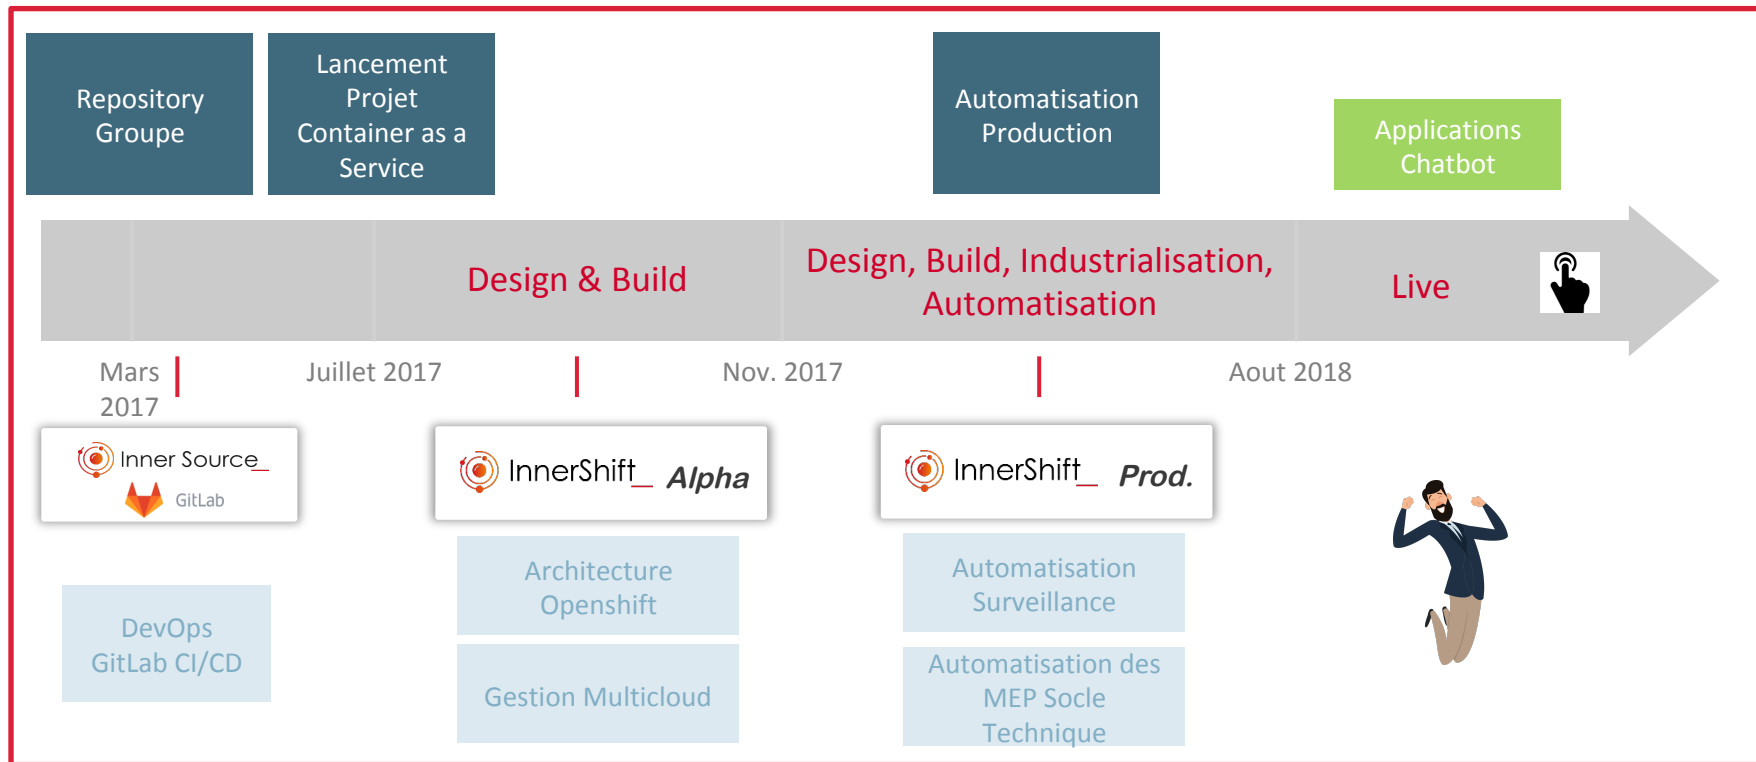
Repository Groupe

Lancement Projet Container as a Service

Automatisation Production

Applications Chatbot

Design & Build

Design, Build, Industrialisation, Automatisation

Live

Mars 2017

Juillet 2017

Nov. 2017

Aout 2018

Inner Source_

GitLab

InnerShift_ Alpha

InnerShift_ Prod.

DevOps GitLab CI/CD

Architecture Openshift

Gestion Multicloud

Automatisation Surveillance

Automatisation des MEP Socle Technique